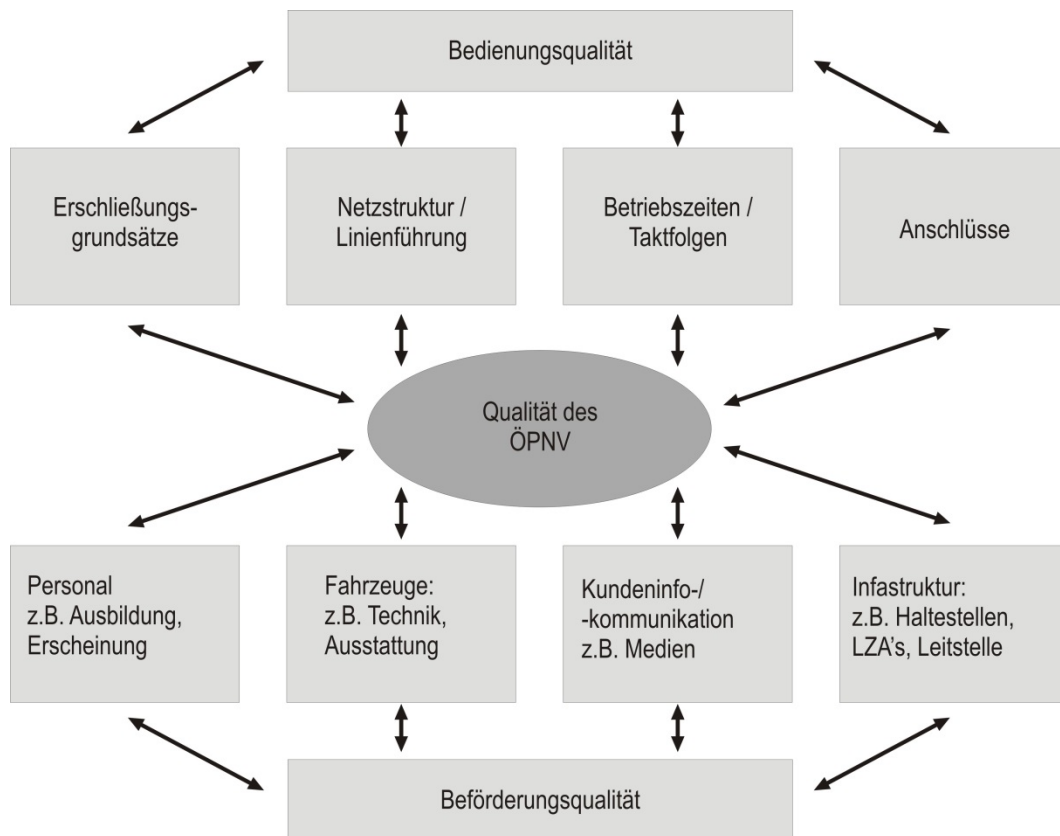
Bedienungsqualität

Erschließungs-grundsätze

Netzstruktur / Linienführung

Betriebszeiten / Taktfolgen

Anschlüsse

Qualität des ÖPNV

Personal z.B. Ausbildung, Erscheinung

Fahrzeuge: z.B. Technik, Ausstattung

Kundeninfo-/ -kommunikation z.B. Medien

Infastruktur: z.B. Haltestellen, LZA's, Leitstelle

Beförderungsqualität